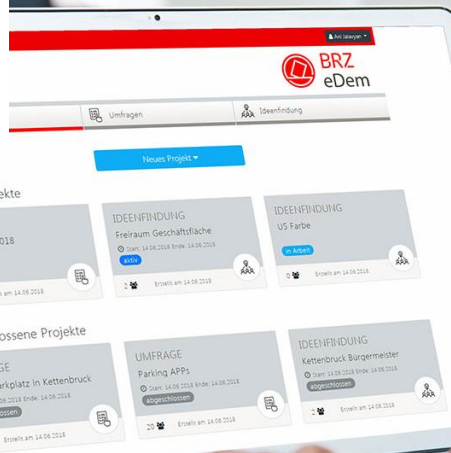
Ani Jalaryan

BRZ eDem

Umfragen

Ideenfindung

Neues Projekt

ekte

IDEENFINDUNG

Freiraum Geschaftsfläche

Start: 14.06.2018 Ende: 14.06.2018

aktiv

2 Erstellt am 14.06.2018

IDEENFINDUNG

US Farbe

in Arbeit

0 Erstellt am 14.06.2018

018

m 14.06.2018

ossene Projekte

GE

rkplatz in Kettenbruck

lossen

Erstellt am 14.06.2018

UMFRAGE

Parking APPs

Start: 14.06.2018 Ende: 14.06.2018

abgeschlossen

20 Erstellt am 14.06.2018

IDEENFINDUNG

Kettenbruck Bürgermeister

Start: 14.06.2018 Ende: 14.06.2018

abgeschlossen

3 Erstellt am 14.06.2018